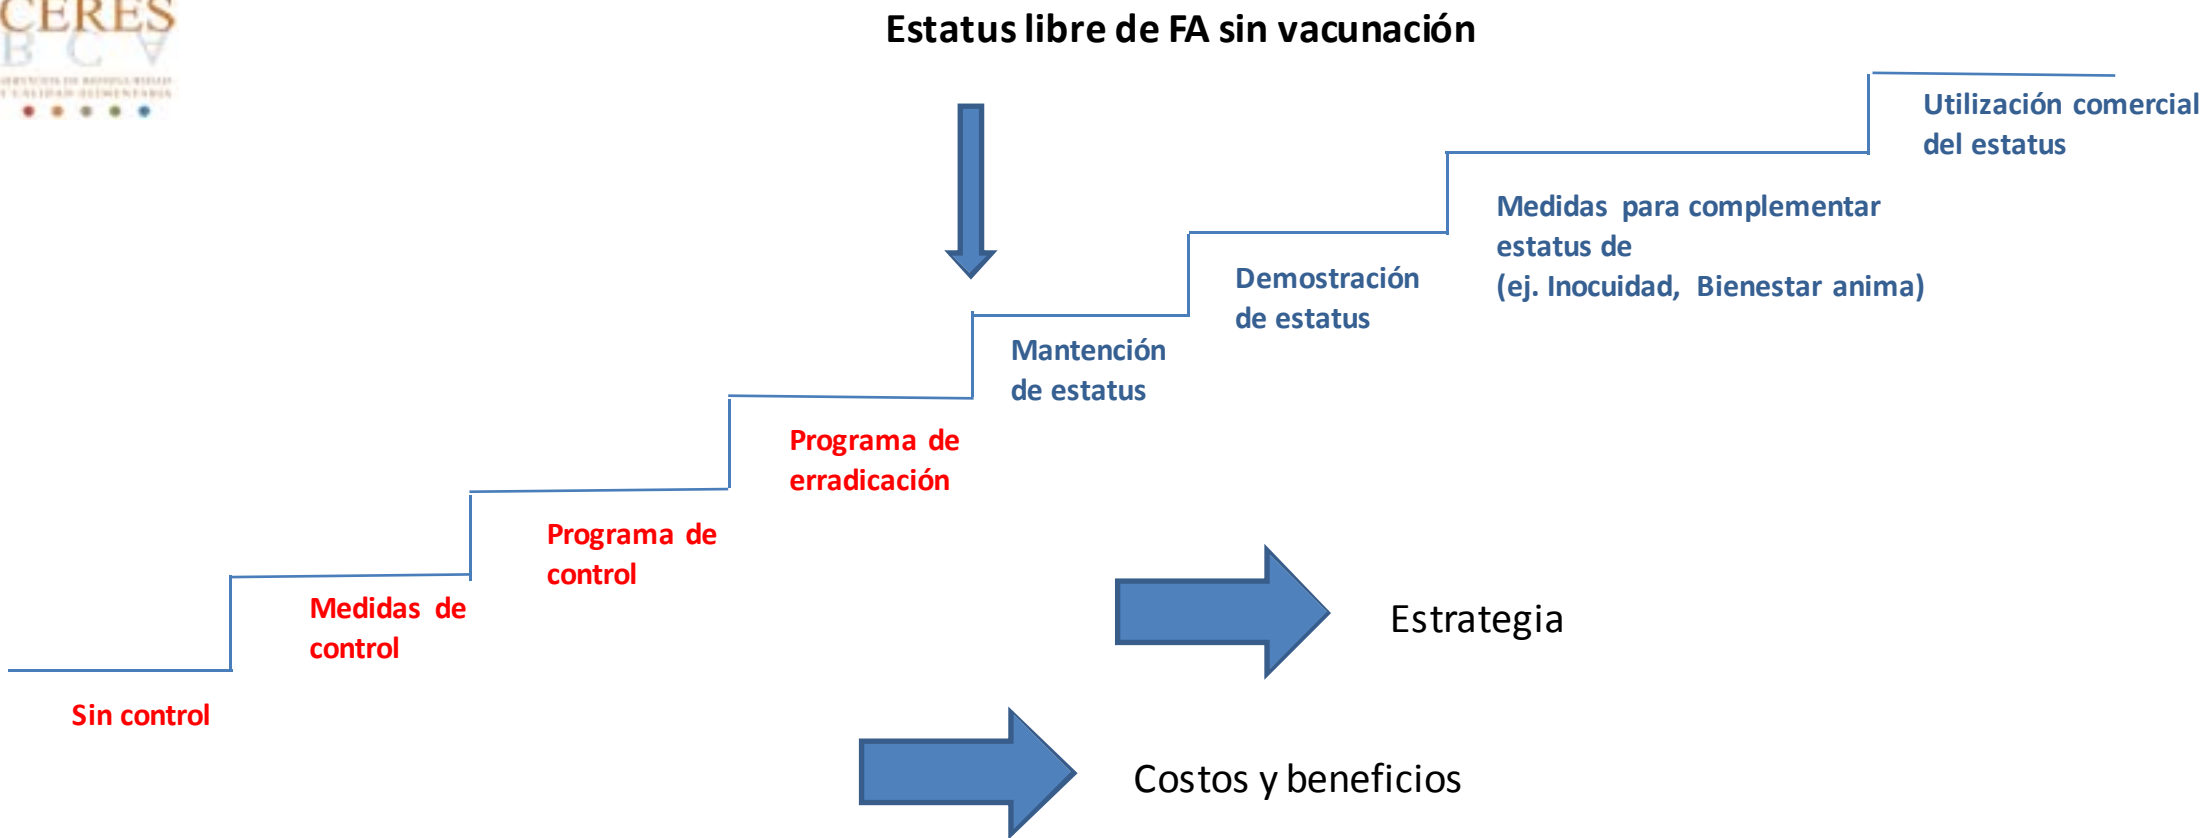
CERES
B C A
SERVICIOS DE BIOSEGURIDAD Y CALIDAD ALIMENTARIA

Estatus libre de FA sin vacunación

Utilización comercial del estatus

Medidas para complementar estatus de
(ej. Inocuidad, Bienestar anima)

Demostración de estatus

Mantención de estatus

Programa de erradicación

Programa de control

Medidas de control

Sin control

Estrategia

Costos y beneficios